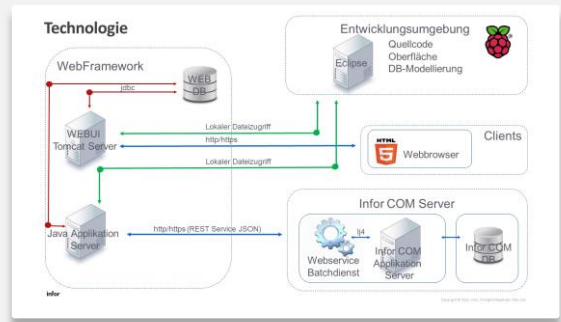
Technologie

WebFramework

WEB DB

jdbc

WEBUI Tomcat Server

Java Applikation Server

Entwicklungsumgebung

Eclipse

Quellcode
Oberfläche
DB-Modellierung

Lokaler Dateizugriff

http/https

Lokaler Dateizugriff

Clients

HTML 5

Webbrowser

Infor COM Server

http/https (REST Service JSON)

lj4

Webservice Batchdienst

Infor COM Applikation Server

Infor COM DB

infor

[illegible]